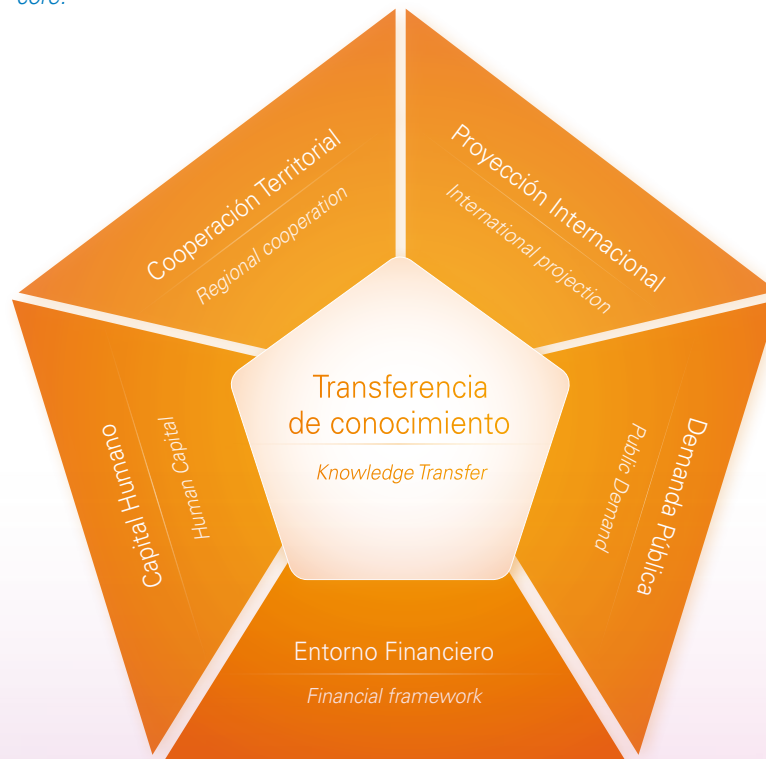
core.

Cooperación Territorial
Regional cooperation

Proyección Internacional
International projection

Capital Humano
Human Capital

Transferencia de conocimiento
Knowledge Transfer

Demanda Pública
Public Demand

Entorno Financiero
Financial framework